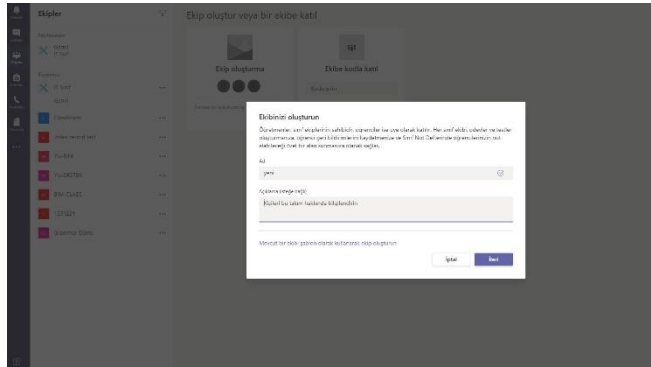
Ekipler

Ekip oluştur veya bir ekibe katıl

Ekip oluşturma

Ekibe kodla katıl

Ekibinizi oluşturun

Öğretmenler, sınıf ekiplerinin sahibidir; öğrenciler ise üye olarak katılır. Her sınıf ekibi, ödevler ve testler oluşturmanıza, öğrenci geri bildirimlerini kaydetmenize ve Sınıf Not Defterinde öğrencilerinize not alabilecekleri özel bir alan sunmanıza olanak sağlar.

Ad

yeni

Açıklama (isteğe bağlı)

Kişileri bu ekibi bulmaları için bilgilendirin

Mevcut bir ekibi şablon olarak kullanarak ekip oluşturun

İptal

İleri